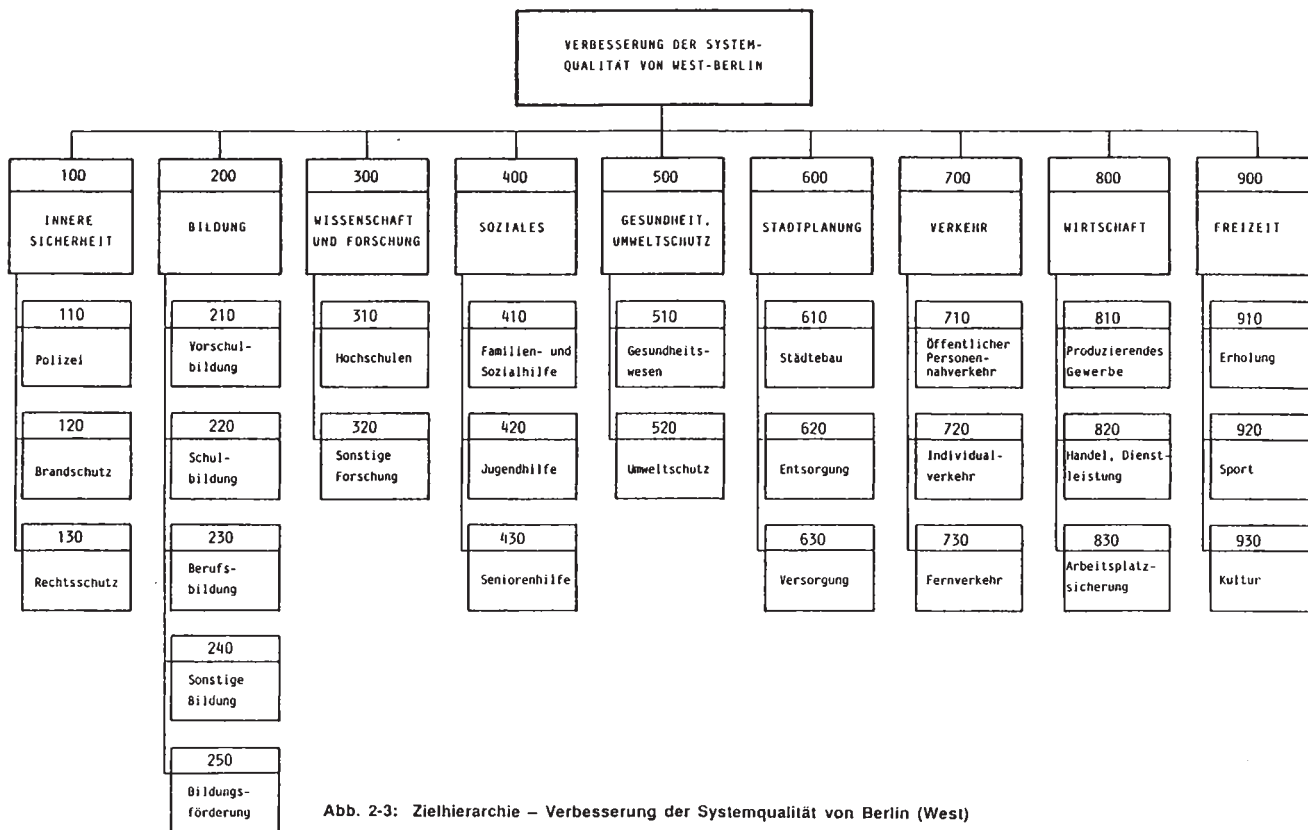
VERBESSERUNG DER SYSTEM-QUALITÄT VON WEST-BERLIN

100
INNERE SICHERHEIT

110
Polizei

120
Brandschutz

130
Rechtsschutz

200
BILDUNG

210
Vorschulbildung

220
Schulbildung

230
Berufsbildung

240
Sonstige Bildung

250
Bildungsförderung

300
WISSENSCHAFT UND FORSCHUNG

310
Hochschulen

320
Sonstige Forschung

400
SOZIALES

410
Familien- und Sozialhilfe

420
Jugendhilfe

430
Seniorenhilfe

500
GESUNDHEIT, UMWELTSCHUTZ

510
Gesundheitswesen

520
Umweltschutz

600
STADTPLANUNG

610
Städtebau

620
Entsorgung

630
Versorgung

700
VERKEHR

710
Öffentlicher Personennahverkehr

720
Individualverkehr

730
Fernverkehr

800
WIRTSCHAFT

810
Produzierendes Gewerbe

820
Handel, Dienstleistung

830
Arbeitsplatzsicherung

900
FREIZEIT

910
Erholung

920
Sport

930
Kultur

Abb. 2-3: Zielhierarchie – Verbesserung der Systemqualität von Berlin (West)